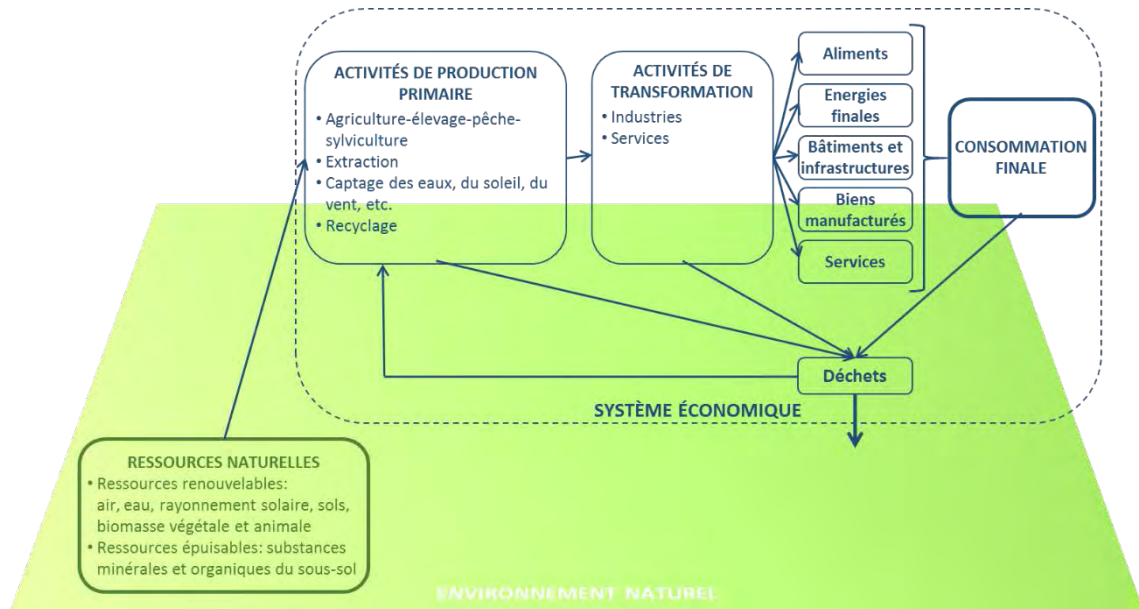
ACTIVITÉS DE PRODUCTION PRIMAIRE
• Agriculture-élevage-pêche-sylviculture
• Extraction
• Captage des eaux, du soleil, du vent, etc.
• Recyclage

ACTIVITÉS DE TRANSFORMATION
• Industries
• Services

Aliments

Energies finales

Bâtiments et infrastructures

Biens manufacturés

Services

CONSOMMATION FINALE

Déchets

SYSTÈME ÉCONOMIQUE

RESSOURCES NATURELLES
• Ressources renouvelables: air, eau, rayonnement solaire, sols, biomasse végétale et animale
• Ressources épuisables: substances minérales et organiques du sous-sol

ENVIRONNEMENT NATUREL